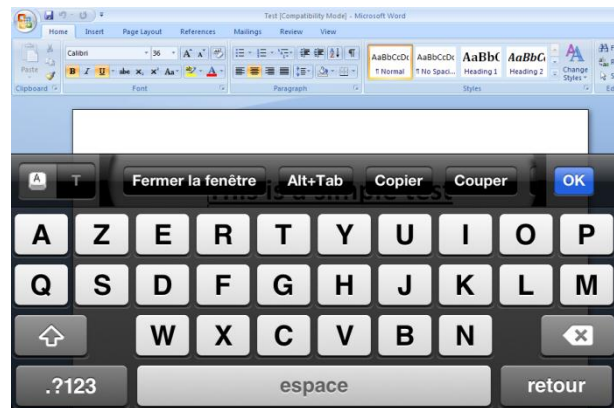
Test [Compatibility Mode] - Microsoft Word

Home Insert Page Layout References Mailings Review View

Paste
Clipboard
Calibri 36
B I U abe x, x² Aa
Font
Paragraph
AaBbCcDc ¶ Normal
AaBbCcDc ¶ No Spaci...
AaBbC Heading 1
AaBbC Heading 2
Change Styles
Styles

T
Fermer la fenêtre
Alt+Tab
Copier
Couper
OK

This is a simple test

A Z E R T Y U I O P
Q S D F G H J K L M
W X C V B N
.?123
espace
retour